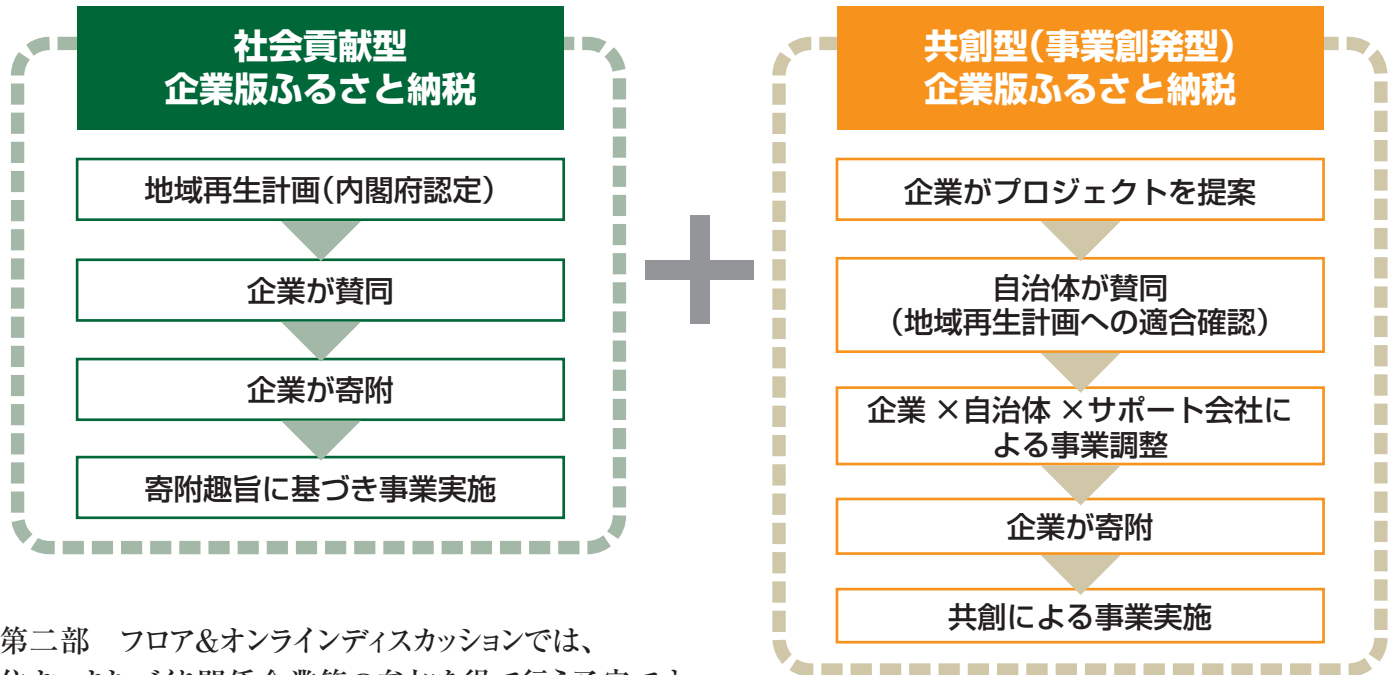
社会貢献型
企業版ふるさと納税

地域再生計画（内閣府認定）

企業が賛同

企業が寄附

寄附趣旨に基づき事業実施

共創型（事業創発型）
企業版ふるさと納税

企業がプロジェクトを提案

自治体が賛同
（地域再生計画への適合確認）

企業 ×自治体 ×サポート会社による事業調整

企業が寄附

共創による事業実施

第二部　フロア＆オンラインディスカッションでは、
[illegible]